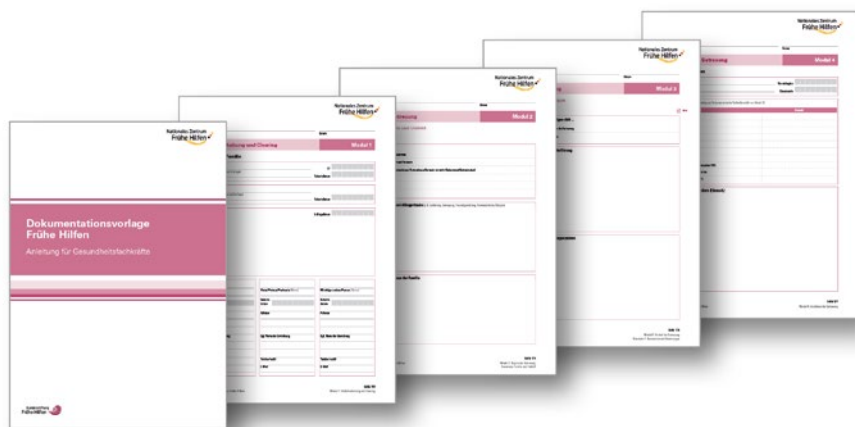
Nationales Zentrum
Frühe Hilfen

Dokumentationsvorlage
Frühe Hilfen

Anleitung für Gesundheitsfachkräfte

Frühe Hilfen

Nationales Zentrum
Frühe Hilfen

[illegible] und Clearing

Modul 1

Nationales Zentrum
Frühe Hilfen

Modul 2

Nationales Zentrum
Frühe Hilfen

Modul 3

Nationales Zentrum
Frühe Hilfen

Modul 4